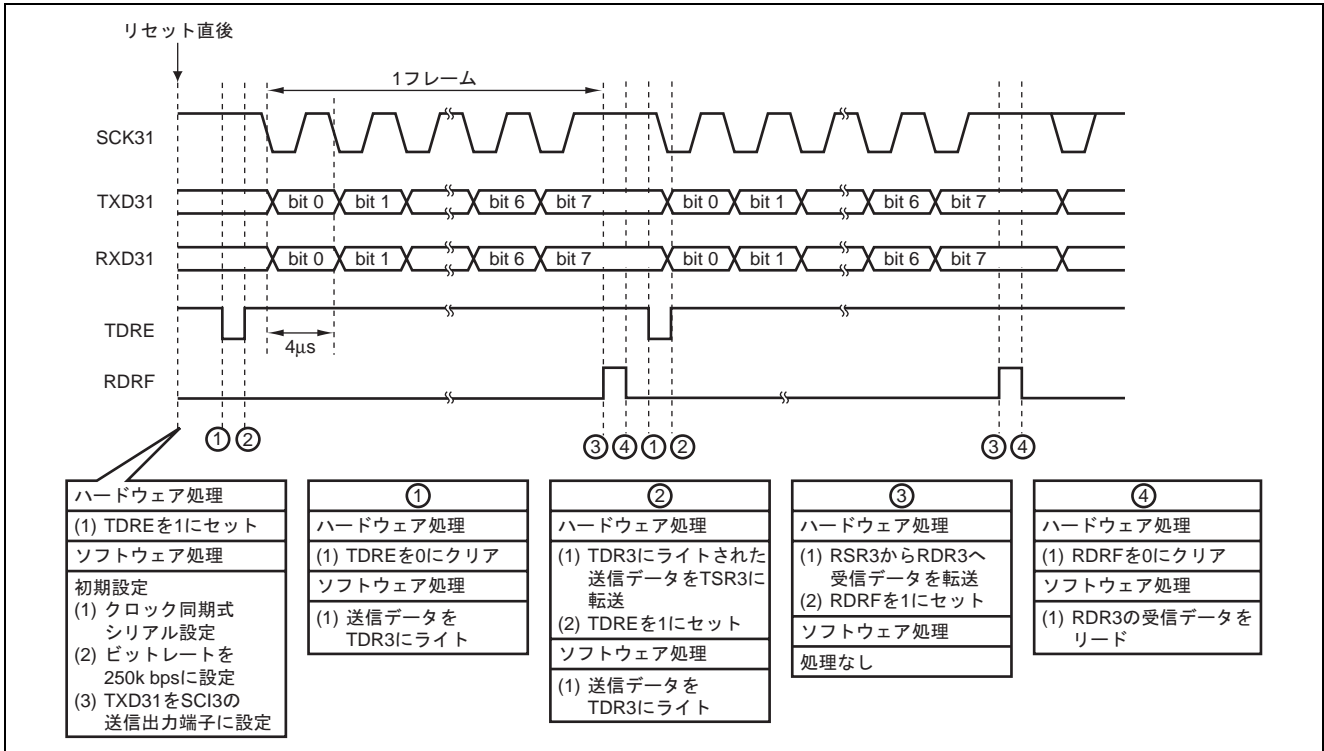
リセット直後

1フレーム

SCK31

TXD31 bit 0 bit 1 bit 6 bit 7 bit 0 bit 1 bit 6 bit 7

RXD31 bit 0 bit 1 bit 6 bit 7 bit 0 bit 1 bit 6 bit 7

TDRE

4μs

RDRF

① ② ③ ④ ① ② ③ ④

| ハードウェア処理 |
|---|
| (1) TDREを1にセット |
| ソフトウェア処理 |
| 初期設定 (1) クロック同期式シリアル設定 (2) ビットレートを250k bpsに設定 (3) TXD31をSCI3の送信出力端子に設定 |

| ① |
|---|
| ハードウェア処理 |
| (1) TDREを0にクリア |
| ソフトウェア処理 |
| (1) 送信データをTDR3にライト |

| ② |
|---|
| ハードウェア処理 |
| (1) TDR3にライトされた送信データをTSR3に転送 (2) TDREを1にセット |
| ソフトウェア処理 |
| (1) 送信データをTDR3にライト |

| ③ |
|---|
| ハードウェア処理 |
| (1) RSR3からRDR3へ受信データを転送 (2) RDRFを1にセット |
| ソフトウェア処理 |
| 処理なし |

| ④ |
|---|
| ハードウェア処理 |
| (1) RDRFを0にクリア |
| ソフトウェア処理 |
| (1) RDR3の受信データをリード |